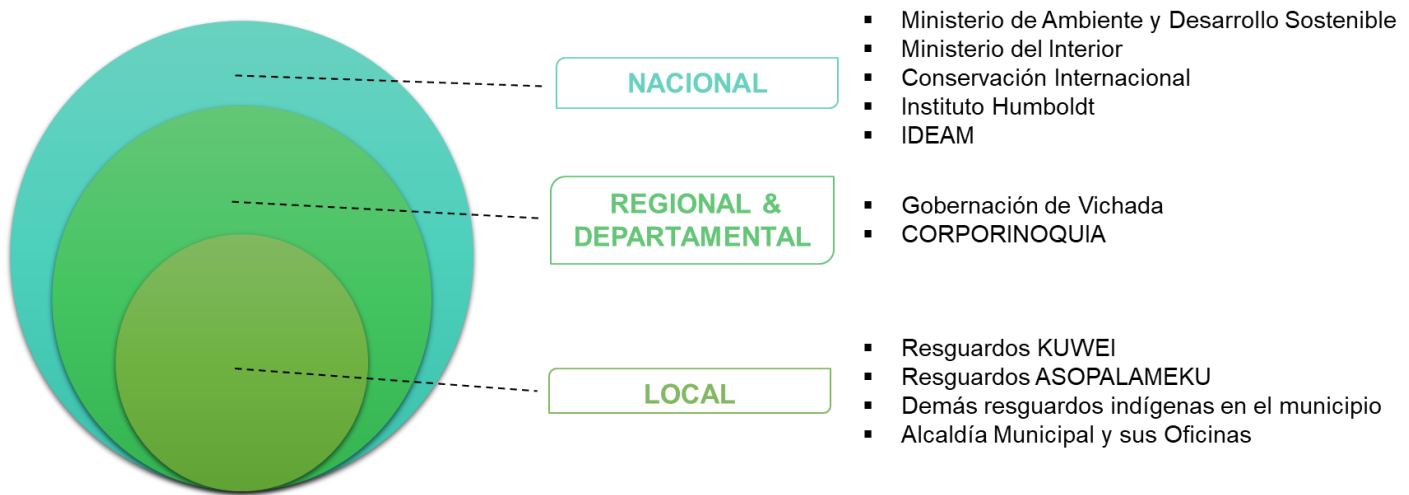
NACIONAL

- Ministerio de Ambiente y Desarrollo Sostenible
- Ministerio del Interior
- Conservación Internacional
- Instituto Humboldt
- IDEAM

REGIONAL & DEPARTAMENTAL

- Gobernación de Vichada
- CORPORINOQUIA

LOCAL

- Resguardos KUWEI
- Resguardos ASOPALAMEKU
- Demás resguardos indígenas en el municipio
- Alcaldía Municipal y sus Oficinas